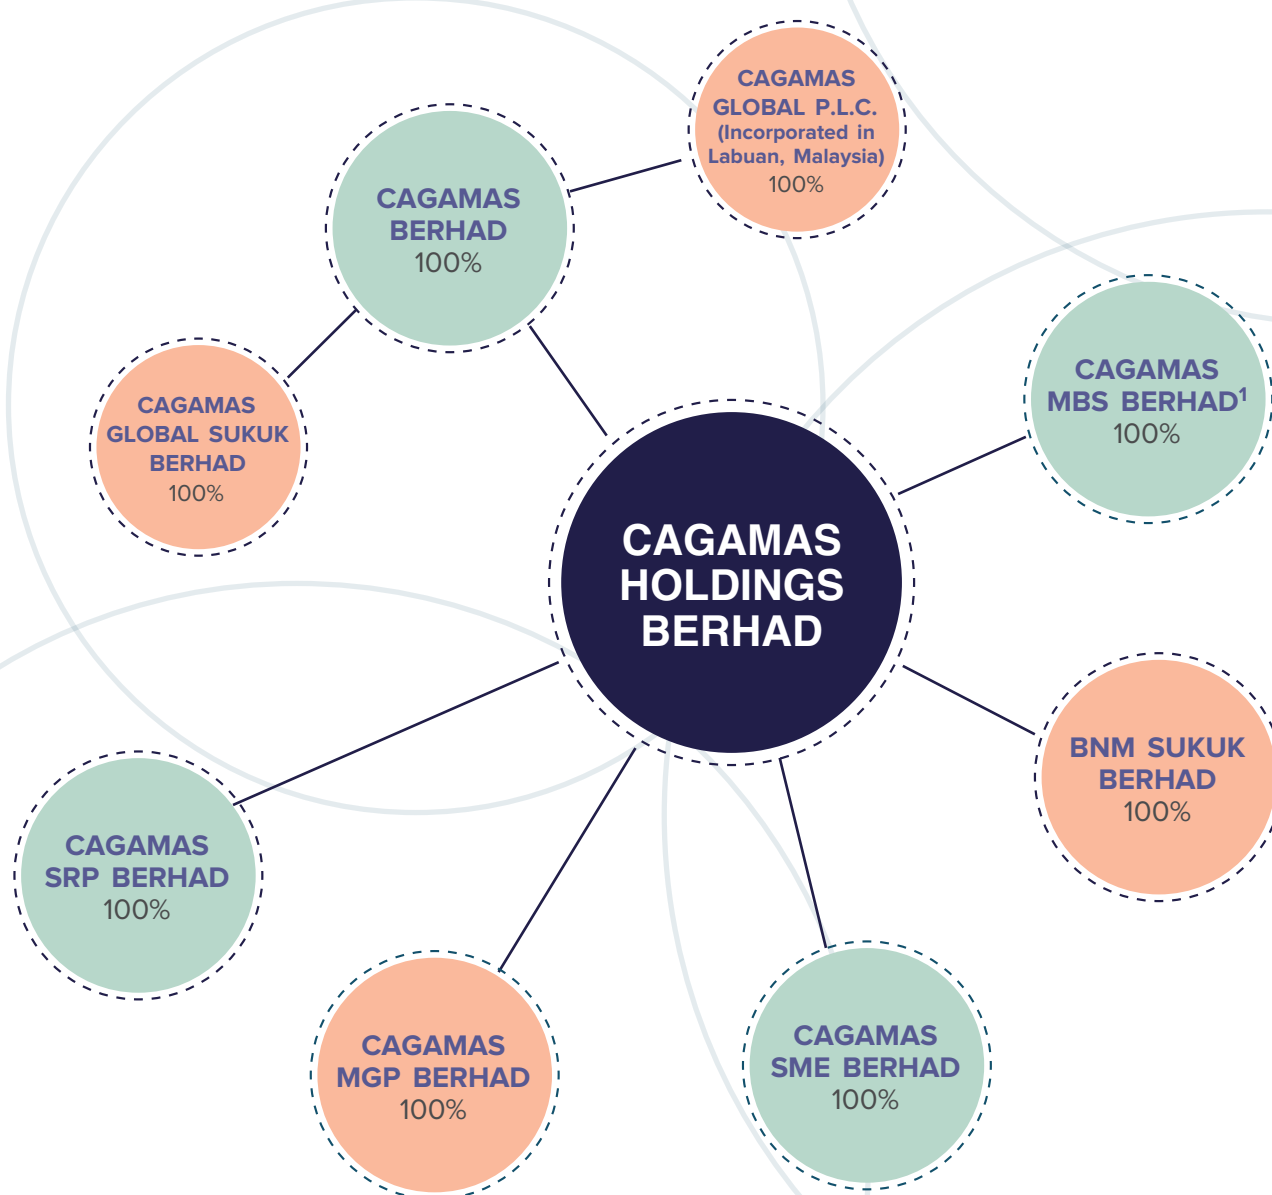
CAGAMAS GLOBAL P.L.C. (Incorporated in Labuan, Malaysia) 100%

CAGAMAS BERHAD 100%

CAGAMAS GLOBAL SUKUK BERHAD 100%

CAGAMAS MBS BERHAD$^1$ 100%

CAGAMAS HOLDINGS BERHAD

BNM SUKUK BERHAD 100%

CAGAMAS SRP BERHAD 100%

CAGAMAS MGP BERHAD 100%

CAGAMAS SME BERHAD 100%